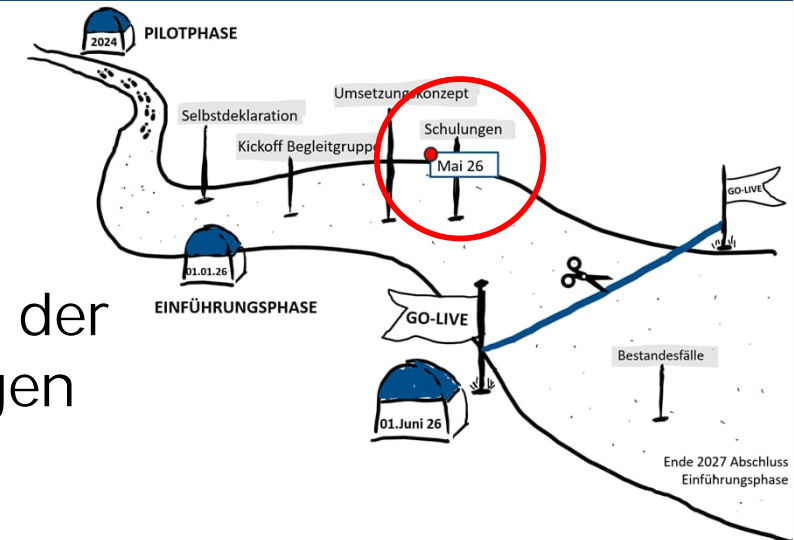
2024 PILOTPHASE

Umsetzungskonzept

Selbstdeklaration

Schulungen

Kickoff Begleitgruppe

Mai 26

GO-LIVE

01.01.26

der

EINFÜHRUNGSPHASE

GO-LIVE

gen

Bestandesfälle

01.Juni 26

Ende 2027 Abschluss Einführungsphase